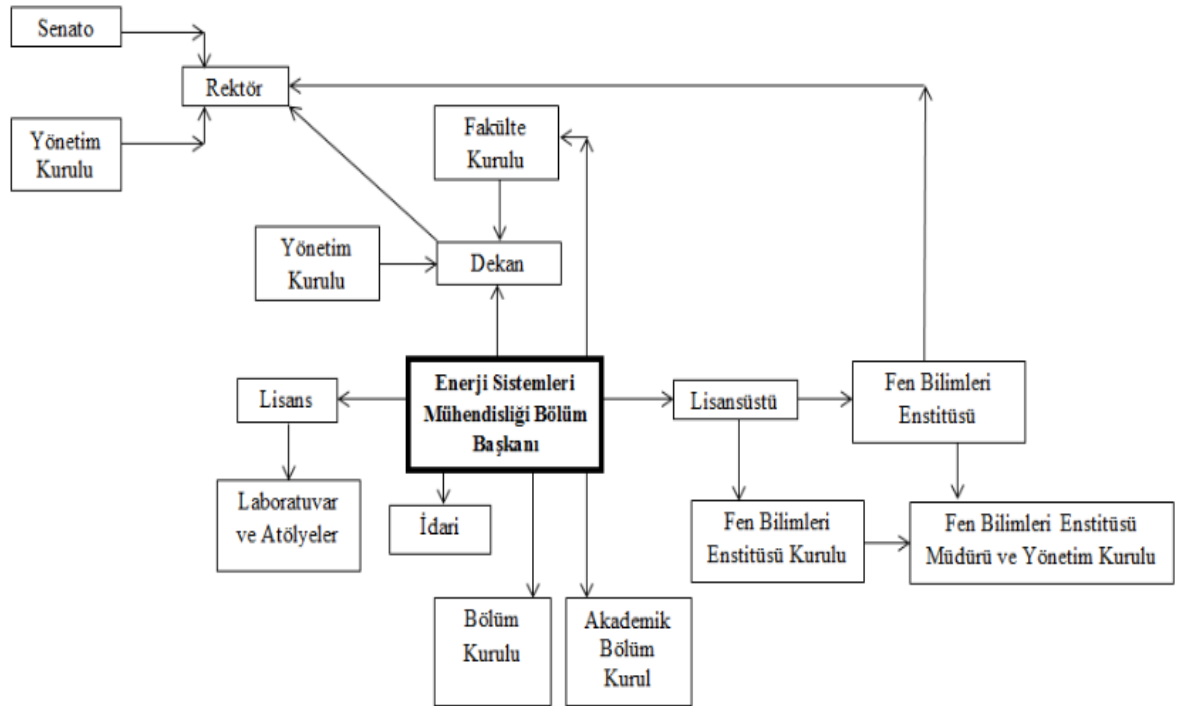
Senato

Rektör

Yönetim Kurulu

Fakülte Kurulu

Yönetim Kurulu

Dekan

Lisans

Enerji Sistemleri Mühendisliği Bölüm Başkanı

Lisansüstü

Fen Bilimleri Enstitüsü

Laboratuvar ve Atölyeler

İdari

Fen Bilimleri Enstitüsü Kurulu

Fen Bilimleri Enstitüsü Müdürü ve Yönetim Kurulu

Bölüm Kurulu

Akademik Bölüm Kurul